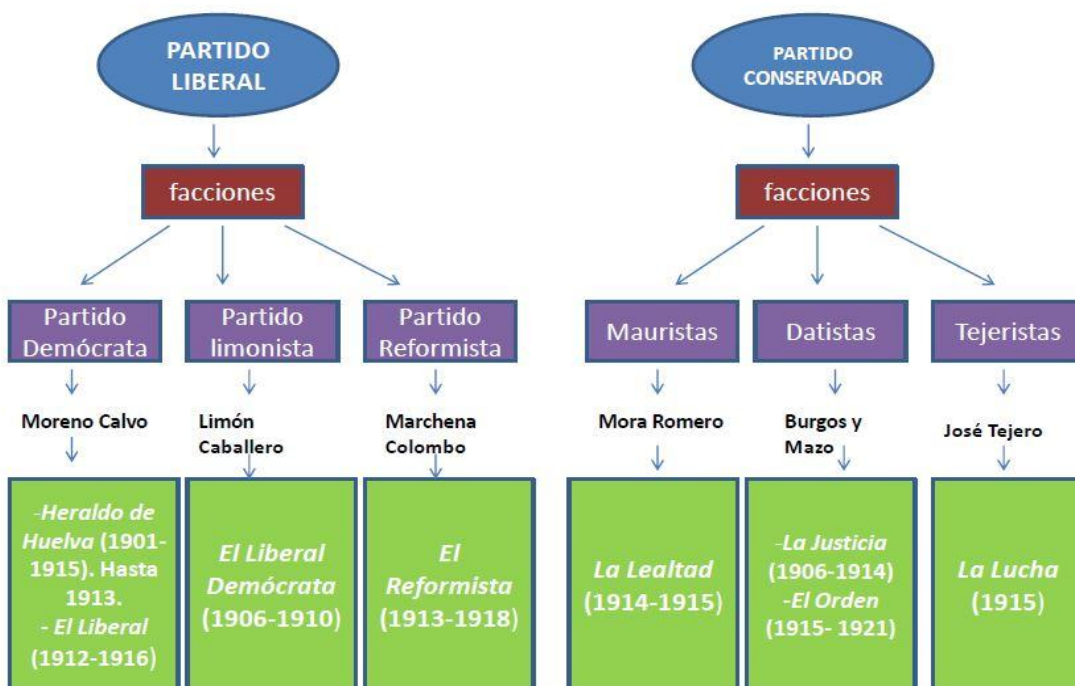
PARTIDO LIBERAL

facciones

Partido Demócrata

Moreno Calvo

-*Heraldo de Huelva* (1901-1915). Hasta 1913.
- *El Liberal* (1912-1916)

Partido limonista

Limón Caballero

*El Liberal Demócrata* (1906-1910)

Partido Reformista

Marchena Colombo

*El Reformista* (1913-1918)

PARTIDO CONSERVADOR

facciones

Mauristas

Mora Romero

*La Lealtad* (1914-1915)

Datistas

Burgos y Mazo

-*La Justicia* (1906-1914)
-*El Orden* (1915- 1921)

Tejeristas

José Tejero

*La Lucha* (1915)